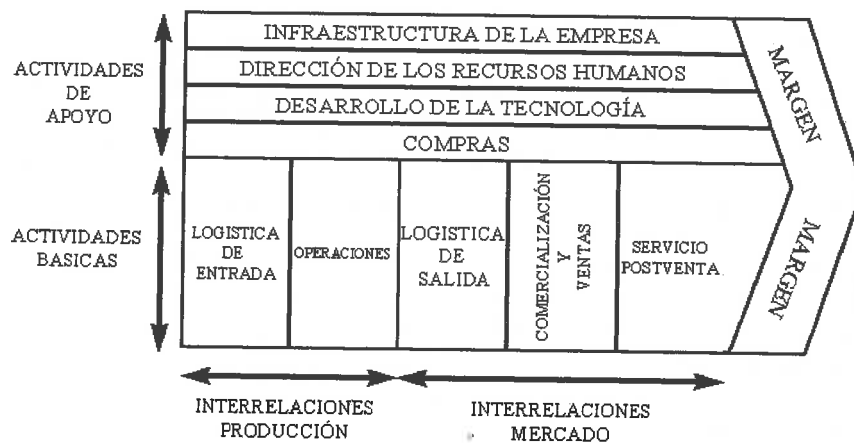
ACTIVIDADES DE APOYO

INFRAESTRUCTURA DE LA EMPRESA

DIRECCIÓN DE LOS RECURSOS HUMANOS

DESARROLLO DE LA TECNOLOGÍA

COMPRAS

MARGEN

ACTIVIDADES BASICAS

LOGISTICA DE ENTRADA

OPERACIONES

LOGISTICA DE SALIDA

COMERCIALIZACIÓN Y VENTAS

SERVICIO POSTVENTA

MARGEN

INTERRELACIONES PRODUCCIÓN

INTERRELACIONES MERCADO